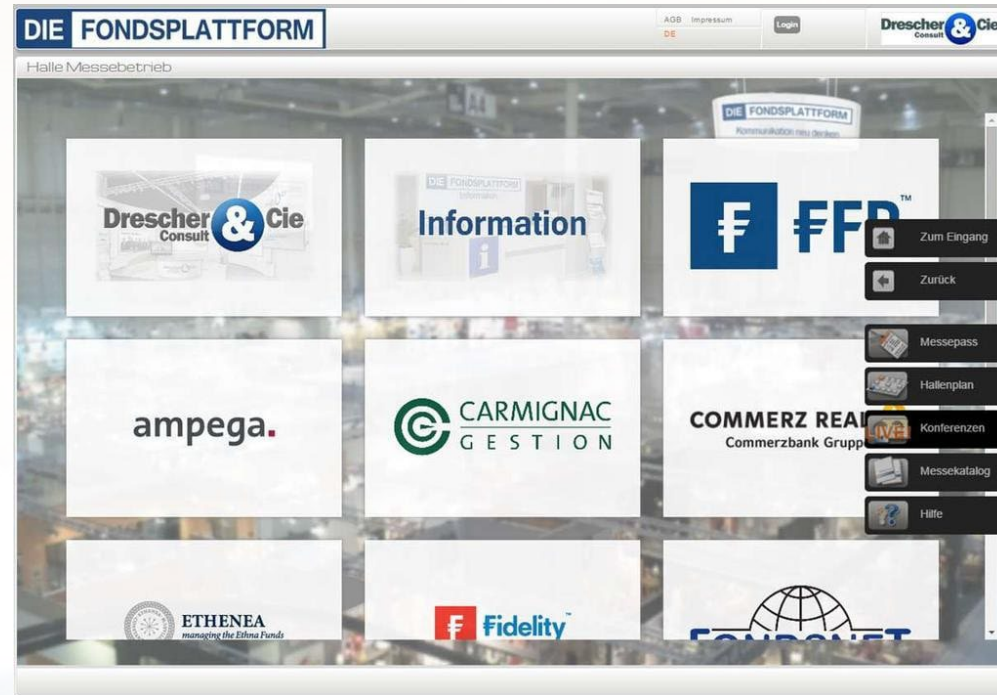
DIE FONDSPLATTFORM

AGB Impressum
DE

Login

Drescher & Cie Consult

Halle Messebetrieb

DIE FONDSPLATTFORM
Kommunikation neu denken

A4

Drescher & Cie Consult

DIE FONDSPLATTFORM
Information

Information

FFB™

Zum Eingang

Zurück

Messepass

Hallenplan

LIVE Konferenzen

Messekatalog

Hilfe

ampega.

CARMIGNAC GESTION

COMMERZ REAL
Commerzbank Gruppe

ETHENEA
managing the Ethna Funds

Fidelity

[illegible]